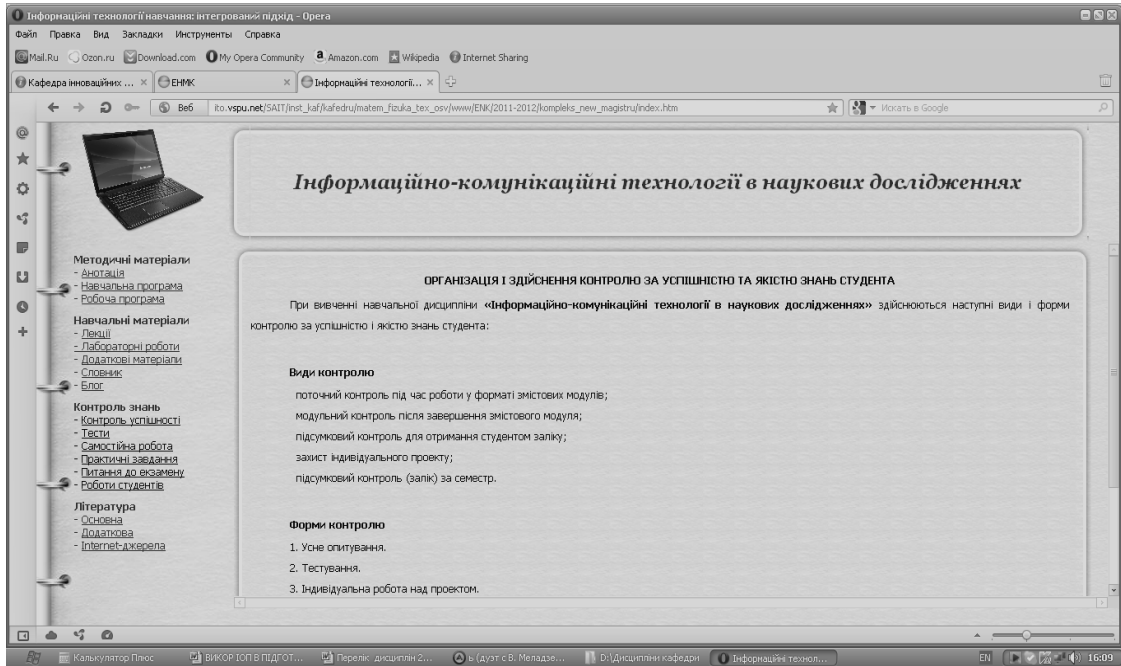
Інформаційні технології навчання: інтегрований підхід - Opera

Файл Правка Вид Закладки Инструменты Справка

Mail.Ru Ozon.ru Download.com My Opera Community Amazon.com Wikipedia Internet Sharing

Кафедра інноваційних ... × ЕНМК × Інформаційні технології... ×

Веб ito.vspu.net/SAIT/inst_kaf/kafedru/matem_fizuka_tex_osv/www/ENK/2011-2012/kompleks_new_magistru/index.htm

Искать в Google

Інформаційно-комунікаційні технології в наукових дослідженнях

Методичні матеріали
- Анотація
- Навчальна програма
- Робоча програма

Навчальні матеріали
- Лекції
- Лабораторні роботи
- Додаткові матеріали
- Словник
- Блог

Контроль знань
- Контроль успішності
- Тести
- Самостійна робота
- Практичні завдання
- Питання до екзамену
- Роботи студентів

Література
- Основна
- Додаткова
- Internet-джерела

ОРГАНІЗАЦІЯ І ЗДІЙСНЕННЯ КОНТРОЛЮ ЗА УСПІШНІСТЮ ТА ЯКІСТЮ ЗНАНЬ СТУДЕНТА

При вивченні навчальної дисципліни «Інформаційно-комунікаційні технології в наукових дослідженнях» здійснюються наступні види і форми контролю за успішністю і якістю знань студента:

Види контролю

поточний контроль під час роботи у форматі змістових модулів;

модульний контроль після завершення змістового модуля;

підсумковий контроль для отримання студентом заліку;

захист індивідуального проекту;

підсумковий контроль (залік) за семестр.

Форми контролю

1. Усне опитування.

2. Тестування.

3. Індивідуальна робота над проектом.

Калькулятор Плюс ВИКОР ІОП В ПІДГОТ... Перелік дисциплін 2... ь (дуэт с В. Меладзе... D:\Дисципліни кафедри Інформаційні технол... EN 16:09